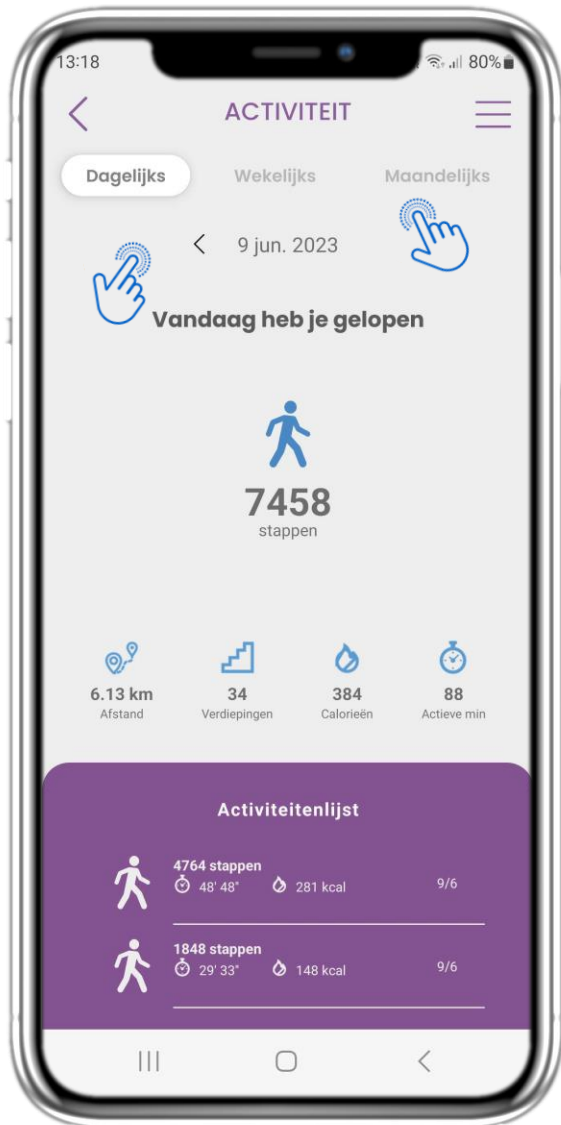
13:18 80%

ACTIVITEIT

Dagelijks Wekelijks Maandelijks

9 jun. 2023

Vandaag heb je gelopen

7458
stappen

6.13 km
Afstand

34
Verdiepingen

384
Calorieën

88
Actieve min

Activiteitenlijst

4764 stappen
48' 48" 281 kcal 9/6

1848 stappen
29' 33" 148 kcal 9/6